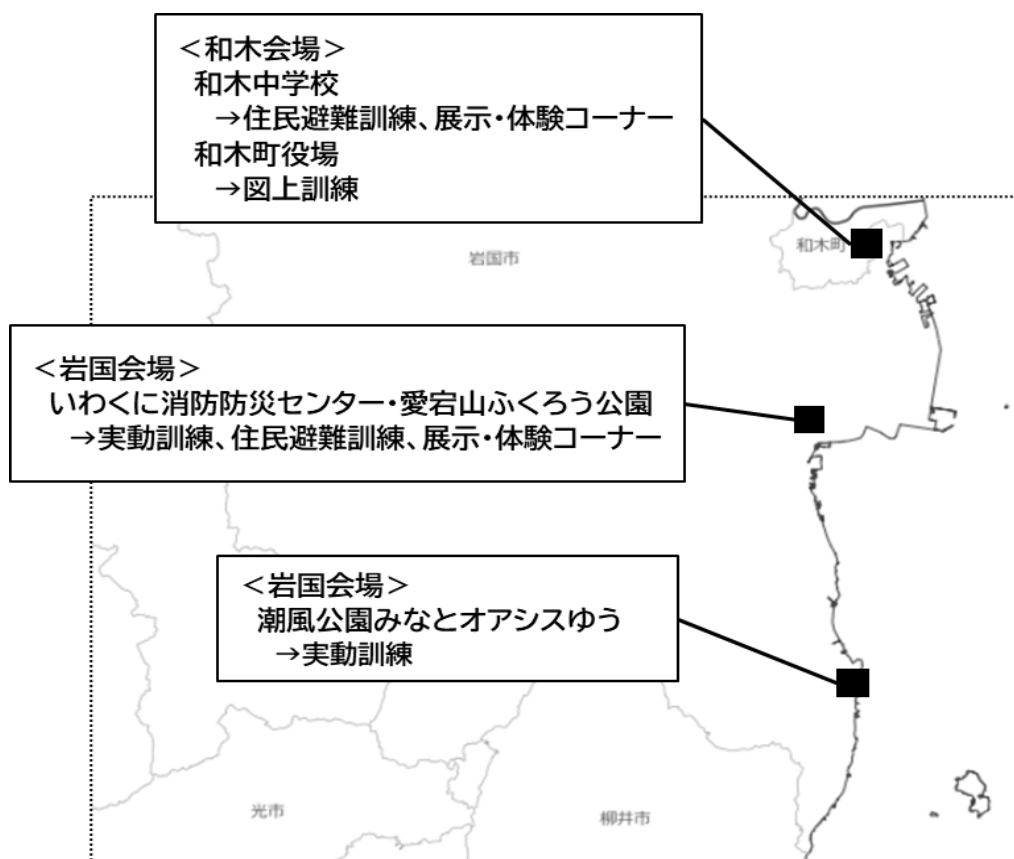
＜和木会場＞
和木中学校
→住民避難訓練、展示・体験コーナー
和木町役場
→図上訓練

和木町

岩国市

＜岩国会場＞
いわくに消防防災センター・愛宕山ふくろう公園
→実動訓練、住民避難訓練、展示・体験コーナー

＜岩国会場＞
潮風公園みなとオアシスゆう
→実動訓練

光市

柳井市